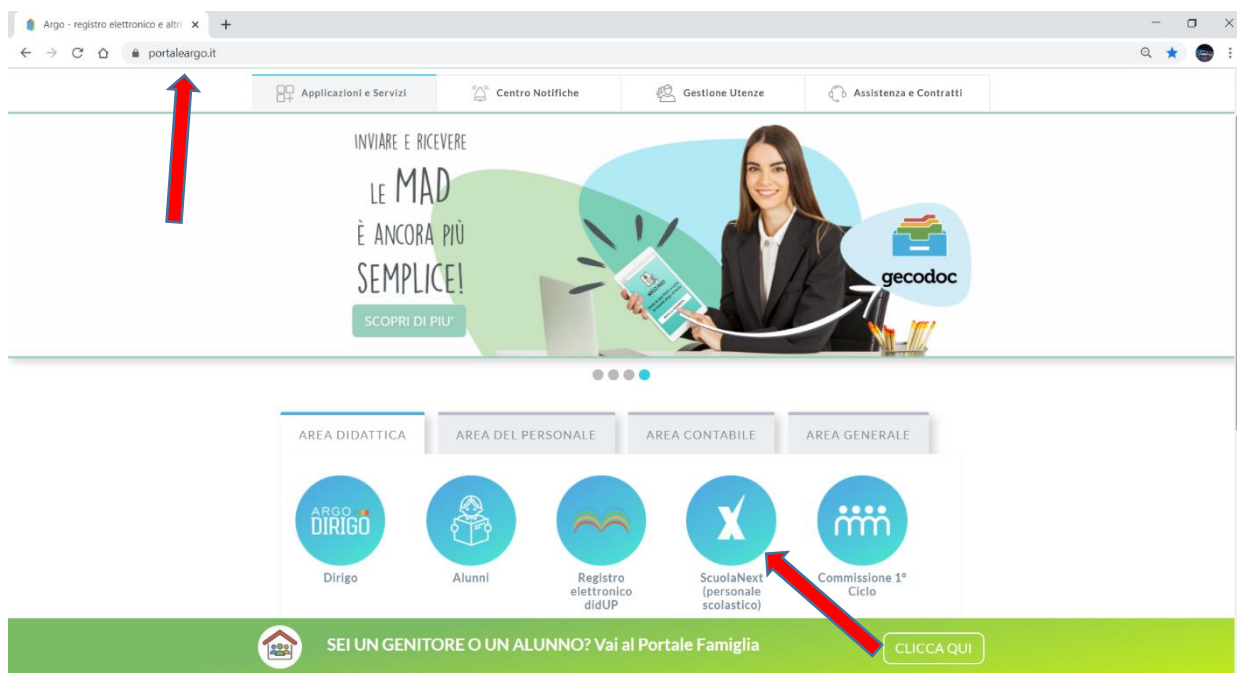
Argo - registro elettronico e altri ×

portaleargo.it

Applicazioni e Servizi | Centro Notifiche | Gestione Utenze | Assistenza e Contratti

INVIARE E RICEVERE LE MAD È ANCORA PIÙ SEMPLICE!

SCOPRI DI PIU'

gecodoc

AREA DIDATTICA | AREA DEL PERSONALE | AREA CONTABILE | AREA GENERALE

ARGO DIRIGO

Dirigo

Alunni

Registro elettronico didUP

ScuolaNext (personale scolastico)

Commissione 1° Ciclo

SEI UN GENITORE O UN ALUNNO? Vai al Portale Famiglia

CLICCA QUI